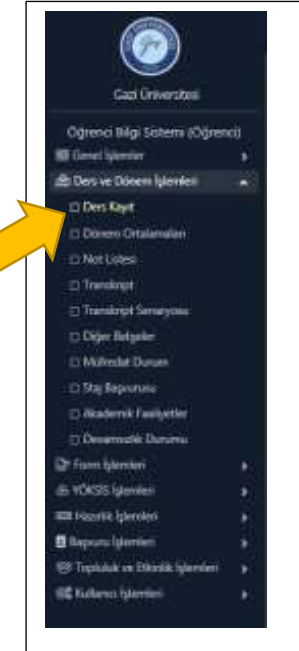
Gazi Üniversitesi

Öğrenci Bilgi Sistemi (Öğrenci)

Genel İşlemler

Ders ve Dönem İşlemleri

Ders Kayıt

Dönem Ortalamaları

Not Listesi

Transkript

Transkript Senaryosu

Diğer Belgeler

Müfredat Durum

Staj Başvurusu

Akademik Faaliyetler

Devamsızlık Durumu

Form İşlemleri

YÖKSİS İşlemleri

Hazırlık İşlemleri

Başvuru İşlemleri

Topluluk ve Etkinlik İşlemleri

Kullanıcı İşlemleri